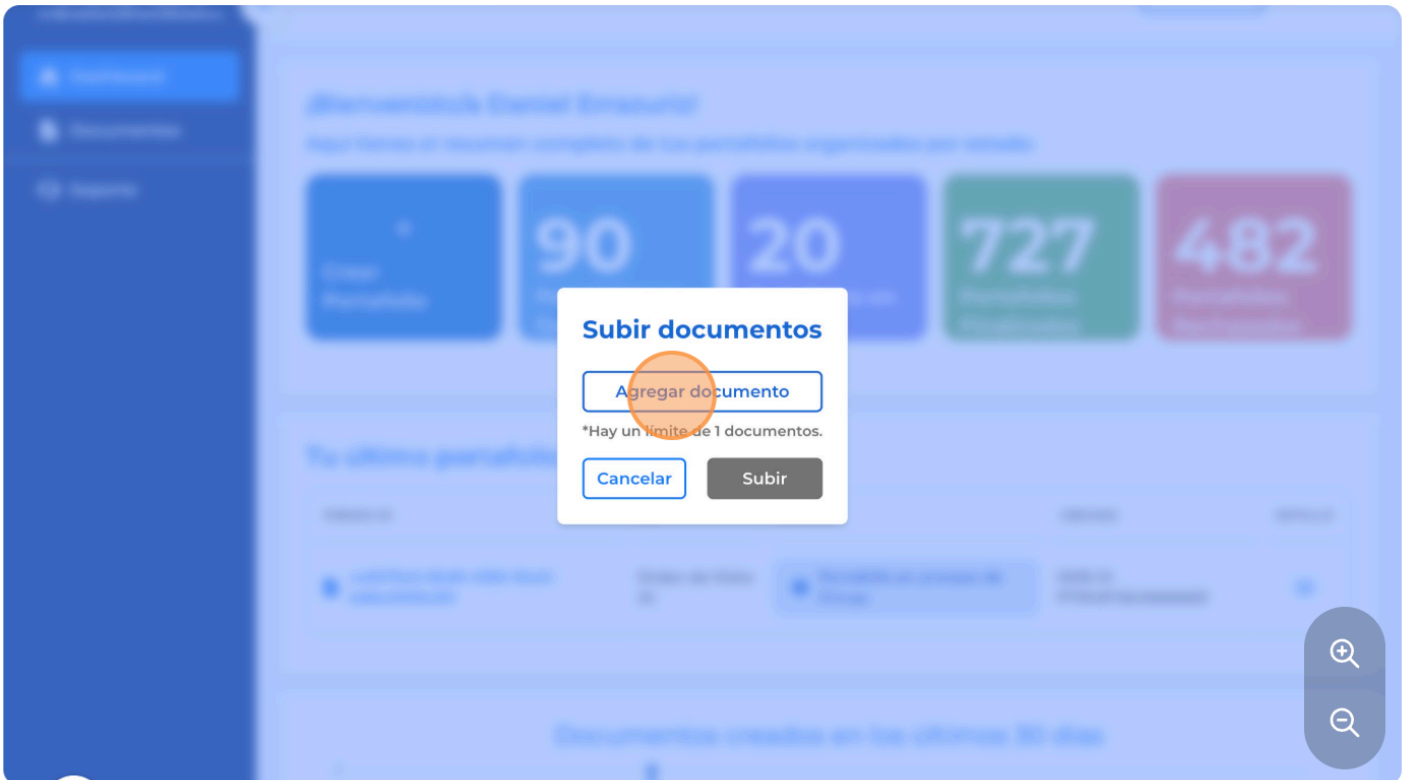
Dashboard
Documentos
Soporte

¡Bienvenido/a Daniel Emazurial!
Aquí tienes el resumen completo de los portafolios organizados por estado

+
Crear Portafolio

90

20

727
Portafolios Finalizados

482
Portafolios Rechazados

Subir documentos
Agregar documento
*Hay un límite de 1 documentos.
Cancelar
Subir

Tu último portafolio

Documentos creados en los últimos 30 días